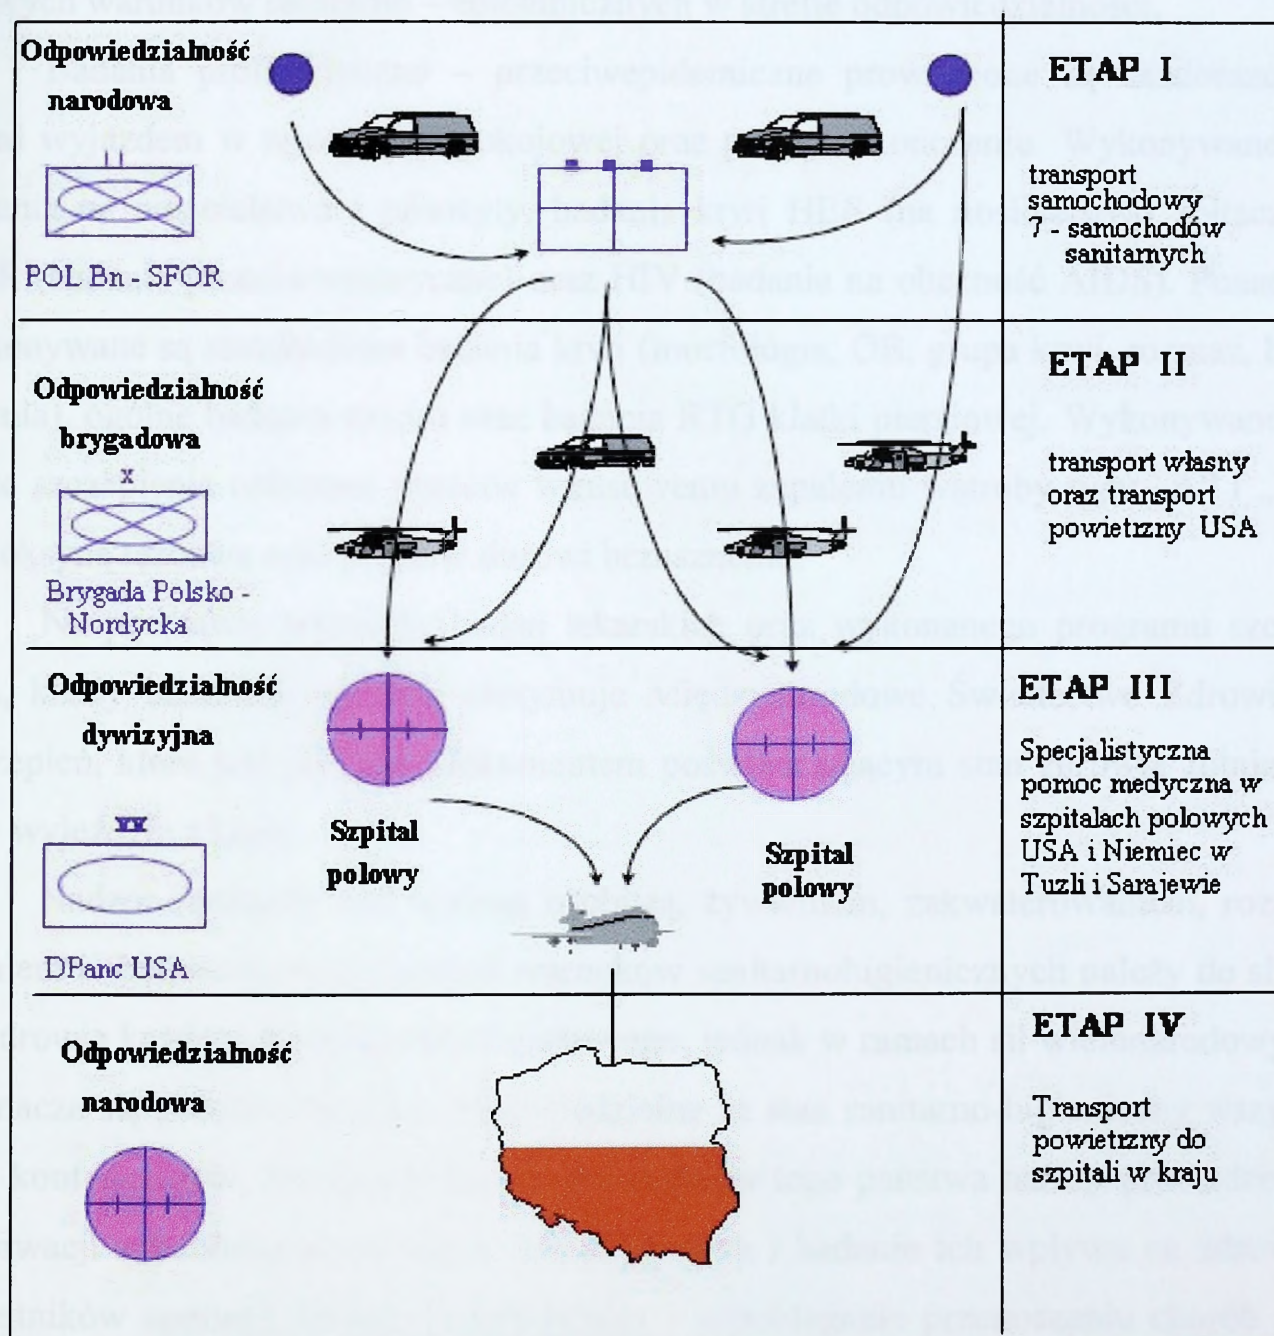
Odpowiedzialność narodowa

POL Bn - SFOR

ETAP I

transport samochodowy 7 - samochodów sanitarnych

Odpowiedzialność brygadowa

x

Brygada Polsko - Nordycka

ETAP II

transport własny oraz transport powietrzny USA

Odpowiedzialność dywizyjna

XX

DPanc USA

Szpital polowy

Szpital polowy

ETAP III

Specjalistyczna pomoc medyczna w szpitalach polowych USA i Niemiec w Tuzli i Sarajewie

Odpowiedzialność narodowa

ETAP IV

Transport powietrzny do szpitali w kraju